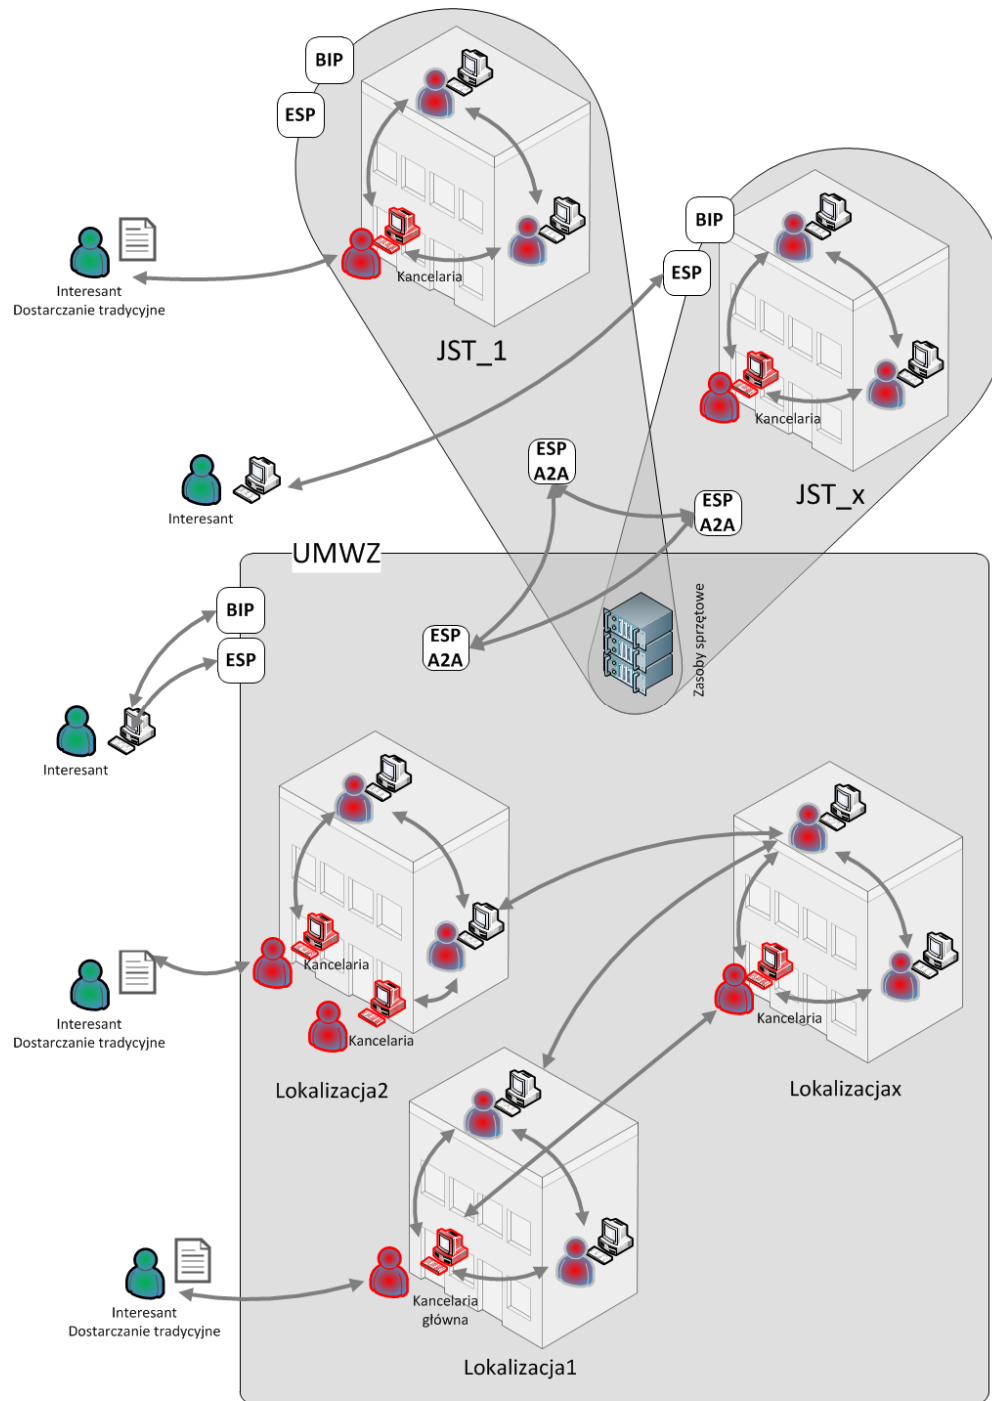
BIP
ESP
Kancelaria
JST_1
Interesant
Dostarczanie tradycyjne
BIP
ESP
Kancelaria
JST_x
Interesant
ESP
A2A
ESP
A2A
UMWZ
BIP
ESP
ESP
A2A
Zasoby sprzętowe
Interesant
Kancelaria
Kancelaria
Interesant
Dostarczanie tradycyjne
Kancelaria
Lokalizacja2
Lokalizacjax
Interesant
Dostarczanie tradycyjne
Kancelaria
główna
Lokalizacja1